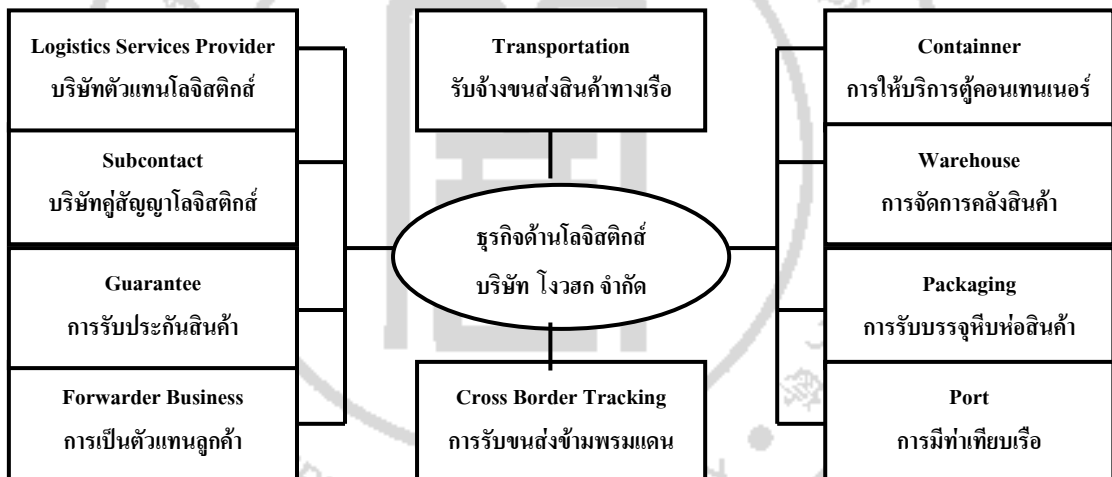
Logistics Services Provider
บริษัทตัวแทนโลจิสติกส์

Subcontact
บริษัทคู่สัญญาโลจิสติกส์

Guarantee
การรับประกันสินค้า

Forwarder Business
การเป็นตัวแทนลูกค้า

Transportation
รับจ้างขนส่งสินค้าทางเรือ

ธุรกิจด้านโลจิสติกส์
บริษัท โงวฮก จำกัด

Cross Border Tracking
การรับขนส่งข้ามพรมแดน

Containner
การให้บริการตู้คอนเทนเนอร์

Warehouse
การจัดการคลังสินค้า

Packaging
การรับบรรจุหีบห่อสินค้า

Port
การมีท่าเทียบเรือ